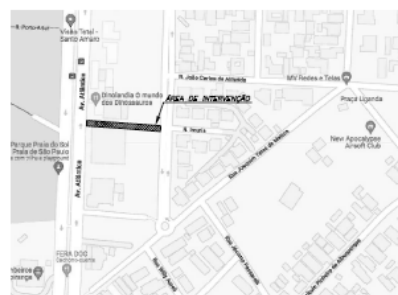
R. Potuverá
Vivas Total - Santo Amaro
R. Júlio Carlos de Almeida
MV Redes e Telas
Dinolandia O mundo dos Dinossauros
ÁREA DE INTERVENÇÃO
R. Iwata
Praça Liganda
New Apocalypse Airsoft Club
Parque Praia do Sol - Praia de São Paulo
Av. Atlântica
Av. Atlântica
FERA DOG
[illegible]
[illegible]
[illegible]
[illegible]